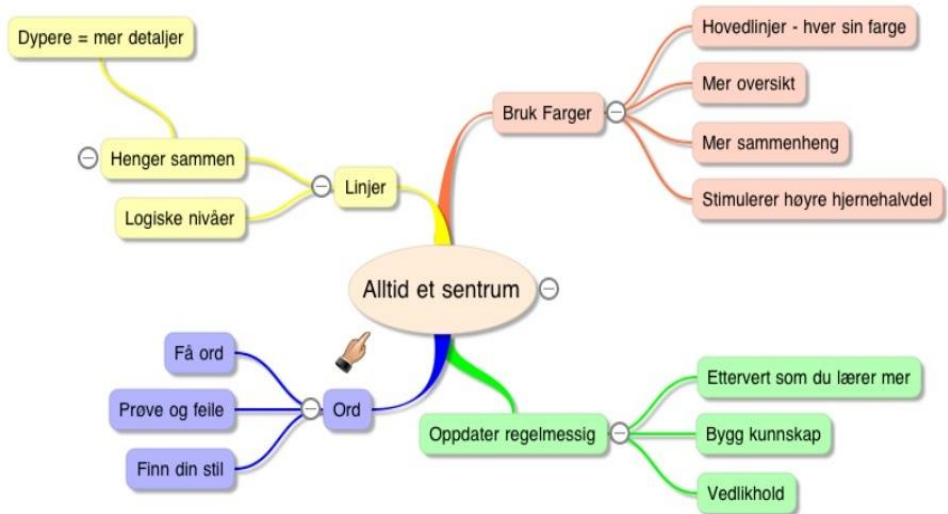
Alltid et sentrum

Linjer
Henger sammen
Dypere = mer detaljer
Logiske nivåer

Bruk Farger
Hovedlinjer - hver sin farge
Mer oversikt
Mer sammenheng
Stimulerer høyre hjernehalvdel

Ord
Få ord
Prøve og feile
Finn din stil

Oppdater regelmessig
Ettervert som du lærer mer
Bygg kunnskap
Vedlikhold